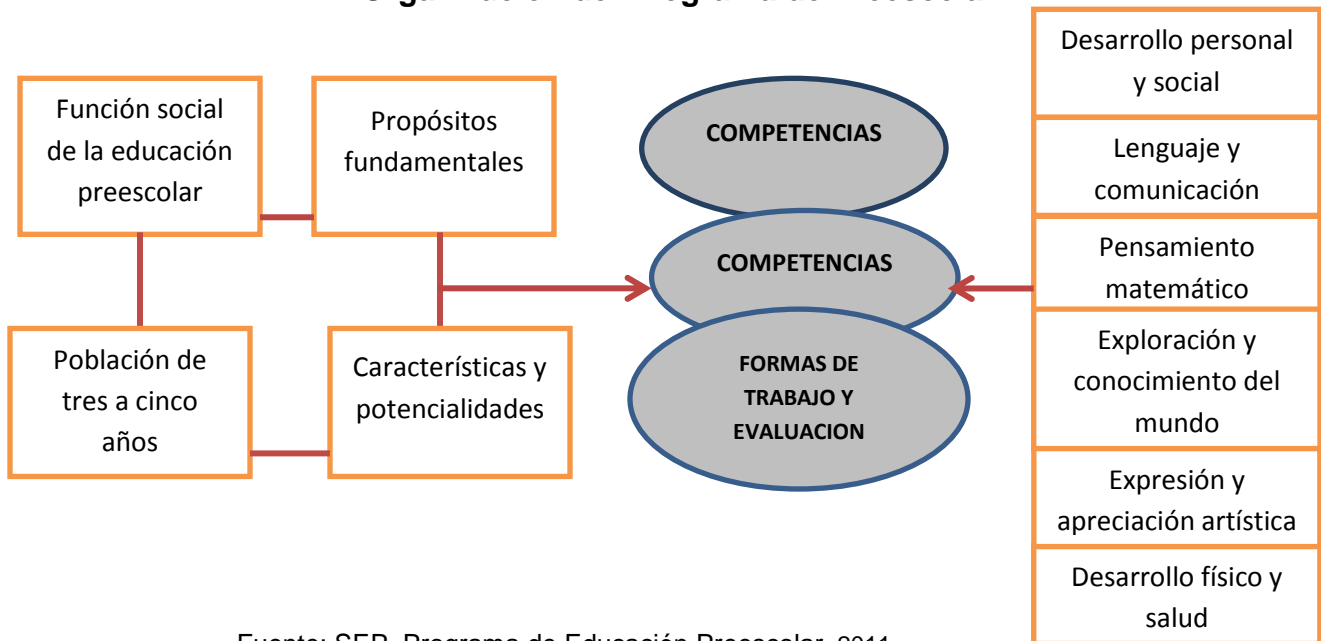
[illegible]

Función social de la educación preescolar

Propósitos fundamentales

COMPETENCIAS

COMPETENCIAS

FORMAS DE TRABAJO Y EVALUACION

Población de tres a cinco años

Características y potencialidades

Desarrollo personal y social

Lenguaje y comunicación

Pensamiento matemático

Exploración y conocimiento del mundo

Expresión y apreciación artística

Desarrollo físico y salud

Fuente: SEP. Programa de Educación Preescolar. 2011